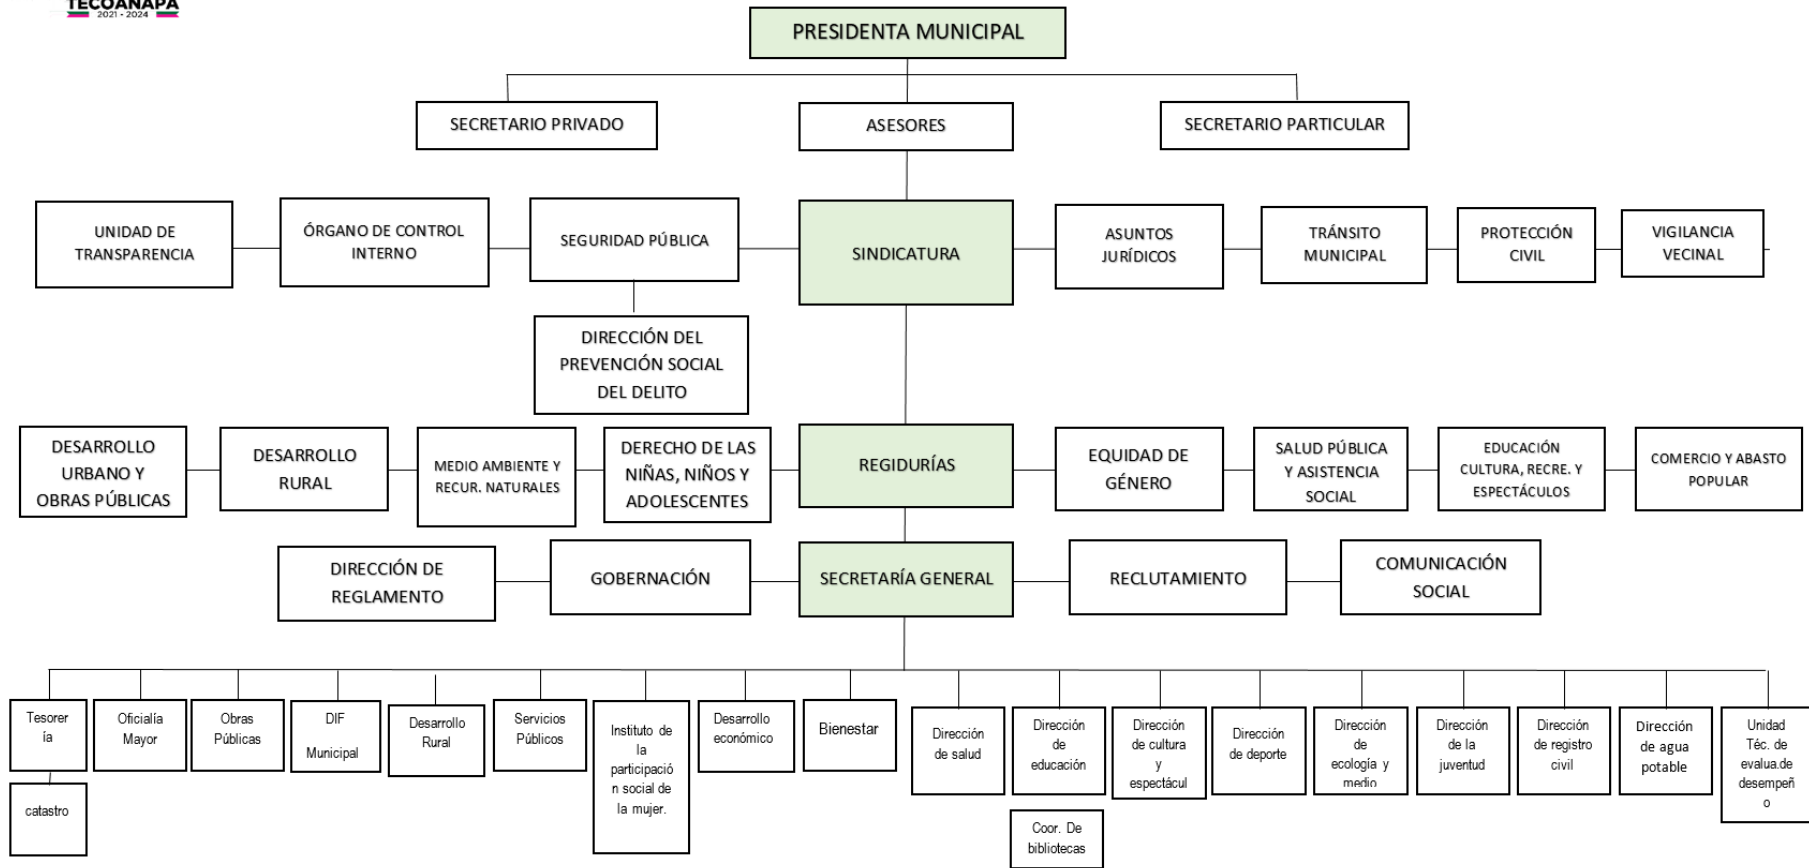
TECOANAPA
2021 - 2024

PRESIDENTA MUNICIPAL

SECRETARIO PRIVADO

ASESORES

SECRETARIO PARTICULAR

UNIDAD DE TRANSPARENCIA

ÓRGANO DE CONTROL INTERNO

SEGURIDAD PÚBLICA

SINDICATURA

ASUNTOS JURÍDICOS

TRÁNSITO MUNICIPAL

PROTECCIÓN CIVIL

VIGILANCIA VECINAL

DIRECCIÓN DEL PREVENCIÓN SOCIAL DEL DELITO

DESARROLLO URBANO Y OBRAS PÚBLICAS

DESARROLLO RURAL

MEDIO AMBIENTE Y RECUR. NATURALES

DERECHO DE LAS NIÑAS, NIÑOS Y ADOLESCENTES

REGIDURÍAS

EQUIDAD DE GÉNERO

SALUD PÚBLICA Y ASISTENCIA SOCIAL

EDUCACIÓN CULTURA, RECRE. Y ESPECTÁCULOS

COMERCIO Y ABASTO POPULAR

DIRECCIÓN DE REGLAMENTO

GOBERNACIÓN

SECRETARÍA GENERAL

RECLUTAMIENTO

COMUNICACIÓN SOCIAL

Tesorer ía

catastro

Oficialía Mayor

Obras Públicas

DIF Municipal

Desarrollo Rural

Servicios Públicos

Instituto de la participació n social de la mujer.

Desarrollo económico

Bienestar

Dirección de salud

Dirección de educación

Coor. De bibliotecas

Dirección de cultura y espectácul

Dirección de deporte

Dirección de ecología y medio

Dirección de la juventud

Dirección de registro civil

Dirección de agua potable

Unidad Téc. de evalua.de desempeñ o